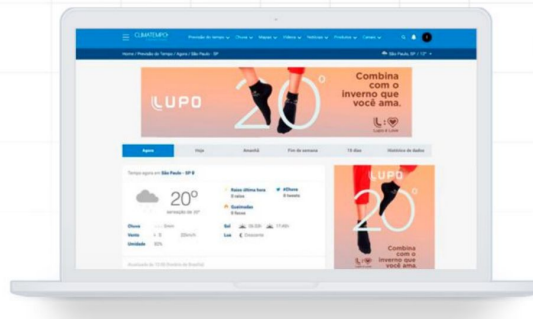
CLIMATEMPO Previsão do tempo Chuva Mapas Vídeos Notícias Produtos Canais

Home / Previsão do Tempo / Agora / São Paulo - SP

São Paulo, SP | 13°

LUPO
20°
Combina com o inverno que você ama.
Lupo é Love

Agora
Hoje
Amanhã
Fim de semana
15 dias
Histórico de dados

Tempo agora em São Paulo - SP

20°
sensação de 20°

Raios última hora
0 raios

Queimadas
0 focos

#Chuva
0 tweets

Chuva
Vento
Umidade 92%

Sol
Lua

LUPO
20°
Combina com o inverno que você ama.